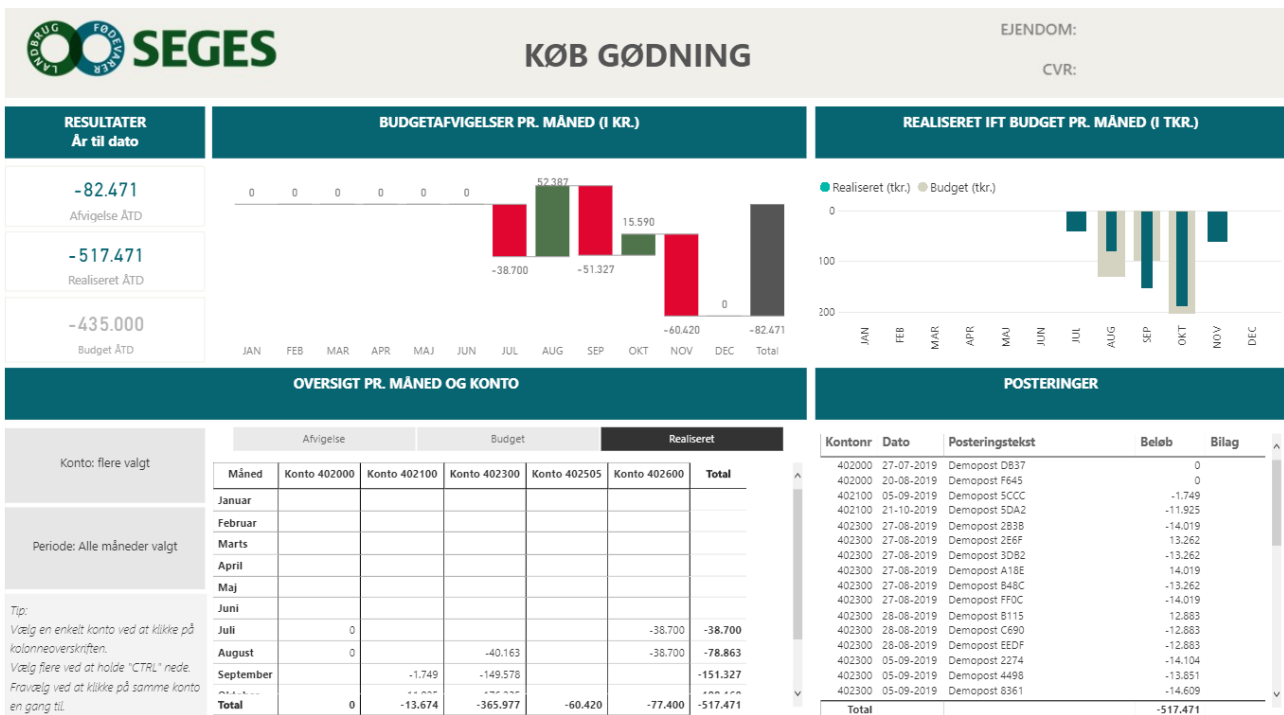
LANDBRUG FØDEVARER SEGES

KØB GØDNING

EJENDOM:

CVR:

RESULTATER
År til dato

-82.471
Afvigelse ÅTD

-517.471
Realiseret ÅTD

-435.000
Budget ÅTD

BUDGETAFVIGELSER PR. MÅNED (I KR.)

0 0 0 0 0 0 -38.700 52.387 -51.327 15.590 -60.420 0 -82.471

JAN FEB MAR APR MAJ JUN JUL AUG SEP OKT NOV DEC Total

REALISERET IFT BUDGET PR. MÅNED (I TKR.)

Realiseret (tkr.) Budget (tkr.)

0
100
200

JAN FEB MAR APR MAJ JUN JUL AUG SEP OKT NOV DEC

OVERSIGT PR. MÅNED OG KONTO

Konto: flere valgt

Periode: Alle måneder valgt

Tip:
Vælg en enkelt konto ved at klikke på kolonneoverskriften.
Vælg flere ved at holde "CTRL" nede.
Fravælg ved at klikke på samme konto en gang til.

Afvigelse | Budget | Realiseret

| Måned | Konto 402000 | Konto 402100 | Konto 402300 | Konto 402505 | Konto 402600 | Total |
|---|---|---|---|---|---|---|
| Januar | | | | | | |
| Februar | | | | | | |
| Marts | | | | | | |
| April | | | | | | |
| Maj | | | | | | |
| Juni | | | | | | |
| Juli | 0 | | | | -38.700 | -38.700 |
| August | 0 | | -40.163 | | -38.700 | -78.863 |
| September | | -1.749 | -149.578 | | | -151.327 |
| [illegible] | | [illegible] | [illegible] | | | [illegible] |
| Total | 0 | -13.674 | -365.977 | -60.420 | -77.400 | -517.471 |

POSTERINGER

| Kontonr | Dato | Posteringstekst | Beløb | Bilag |
|---|---|---|---|---|
| 402000 | 27-07-2019 | Demopost DB37 | 0 | |
| 402000 | 20-08-2019 | Demopost F645 | 0 | |
| 402100 | 05-09-2019 | Demopost 5CCC | -1.749 | |
| 402100 | 21-10-2019 | Demopost 5DA2 | -11.925 | |
| 402300 | 27-08-2019 | Demopost 2B3B | -14.019 | |
| 402300 | 27-08-2019 | Demopost 2E6F | 13.262 | |
| 402300 | 27-08-2019 | Demopost 3DB2 | -13.262 | |
| 402300 | 27-08-2019 | Demopost A18E | 14.019 | |
| 402300 | 27-08-2019 | Demopost B48C | -13.262 | |
| 402300 | 27-08-2019 | Demopost FF0C | -14.019 | |
| 402300 | 28-08-2019 | Demopost B115 | 12.883 | |
| 402300 | 28-08-2019 | Demopost C690 | -12.883 | |
| 402300 | 28-08-2019 | Demopost EEDF | -12.883 | |
| 402300 | 05-09-2019 | Demopost 2274 | -14.104 | |
| 402300 | 05-09-2019 | Demopost 4498 | -13.851 | |
| 402300 | 05-09-2019 | Demopost 8361 | -14.609 | |
| Total | | | -517.471 | |